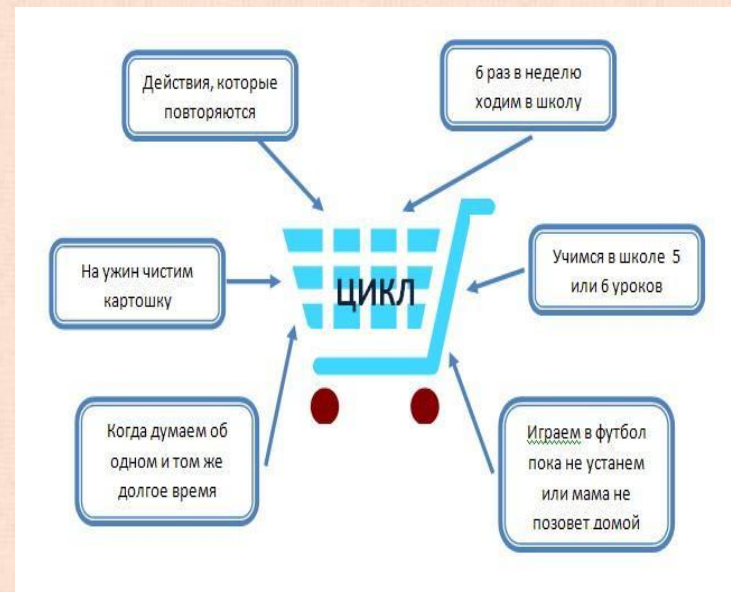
Действия, которые повторяются

6 раз в неделю ходим в школу

На ужин чистим картошку

ЦИКЛ

Учимся в школе 5 или 6 уроков

Когда думаем об одном и том же долгое время

Играем в футбол пока не устанем или мама не позовет домой